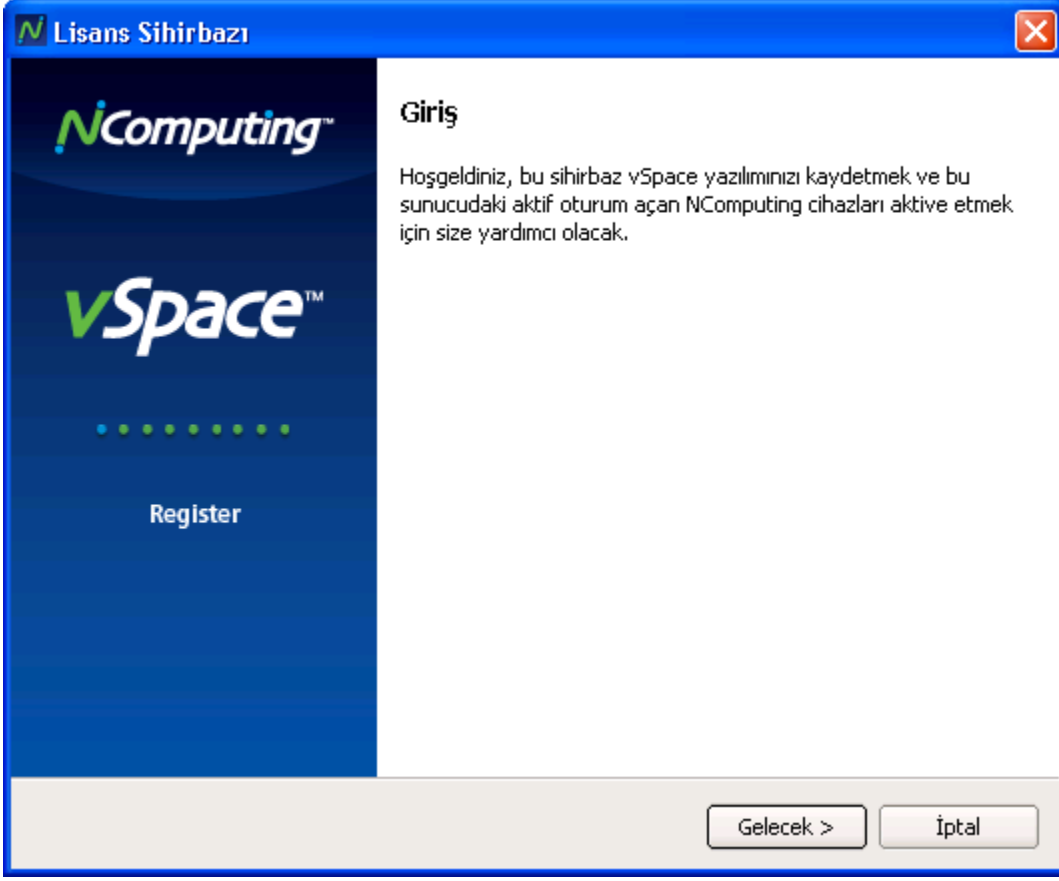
Lisans Sihirbazı

NComputing™

vSpace™

Register

Giriş

Hoşgeldiniz, bu sihirbaz vSpace yazılımınızı kaydetmek ve bu sunucudaki aktif oturum açan NComputing cihazları aktive etmek için size yardımcı olacak.

Gelecek >

İptal